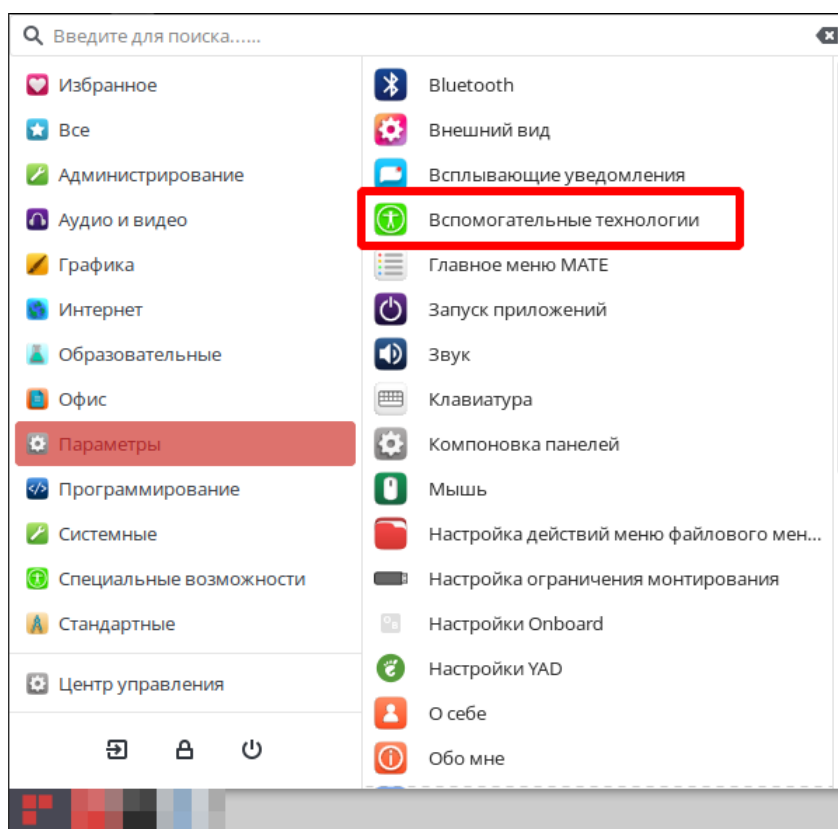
Введите для поиска......

Избранное
Все
Администрирование
Аудио и видео
Графика
Интернет
Образовательные
Офис
Параметры
Программирование
Системные
Специальные возможности
Стандартные

Центр управления

Bluetooth
Внешний вид
Всплывающие уведомления
Вспомогательные технологии
Главное меню MATE
Запуск приложений
Звук
Клавиатура
Компоновка панелей
Мышь
Настройка действий меню файлового мен...
Настройка ограничения монтирования
Настройки Onboard
Настройки YAD
О себе
Обо мне